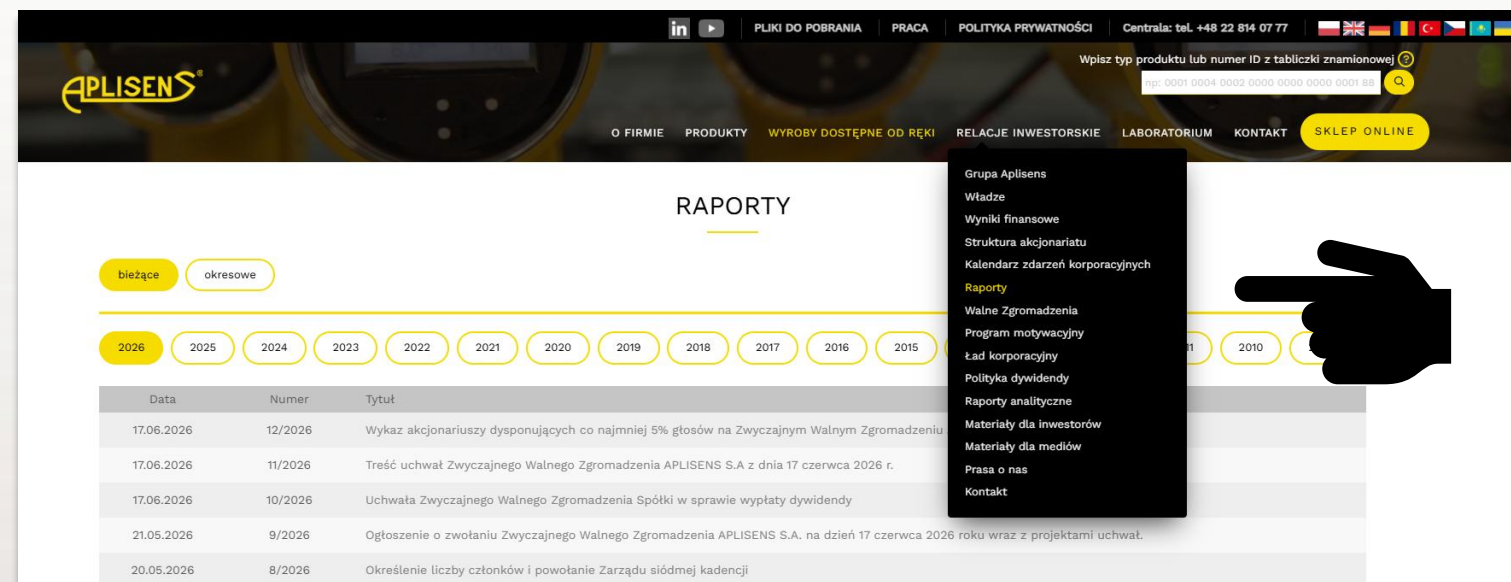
in PLIKI DO POBRANIA | PRACA | POLITYKA PRYWATNOŚCI | Centrala: tel. +48 22 814 07 77

Wpisz typ produktu lub numer ID z tabliczki znamionowej ?

np: 0001 0004 0002 0000 0000 0000 0001 88

APLISENS

O FIRMIE PRODUKTY WYROBY DOSTĘPNE OD RĘKI RELACJE INWESTORSKIE LABORATORIUM KONTAKT SKLEP ONLINE

Grupa Aplisens
Władze
Wyniki finansowe
Struktura akcjonariatu
Kalendarz zdarzeń korporacyjnych
Raporty
Walne Zgromadzenia
Program motywacyjny
Ład korporacyjny
Polityka dywidendy
Raporty analityczne
Materiały dla inwestorów
Materiały dla mediów
Prasa o nas
Kontakt

RAPORTY

bieżące okresowe

2026 2025 2024 2023 2022 2021 2020 2019 2018 2017 2016 2015 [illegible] 2010 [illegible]

| Data | Numer | Tytuł |
|---|---|---|
| 17.06.2026 | 12/2026 | Wykaz akcjonariuszy dysponujących co najmniej 5% głosów na Zwyczajnym Walnym Zgromadzeniu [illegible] |
| 17.06.2026 | 11/2026 | Treść uchwał Zwyczajnego Walnego Zgromadzenia APLISENS S.A z dnia 17 czerwca 2026 r. |
| 17.06.2026 | 10/2026 | Uchwała Zwyczajnego Walnego Zgromadzenia Spółki w sprawie wypłaty dywidendy |
| 21.05.2026 | 9/2026 | Ogłoszenie o zwołaniu Zwyczajnego Walnego Zgromadzenia APLISENS S.A. na dzień 17 czerwca 2026 roku wraz z projektami uchwał. |
| 20.05.2026 | 8/2026 | Określenie liczby członków i powołanie Zarządu siódmej kadencji |